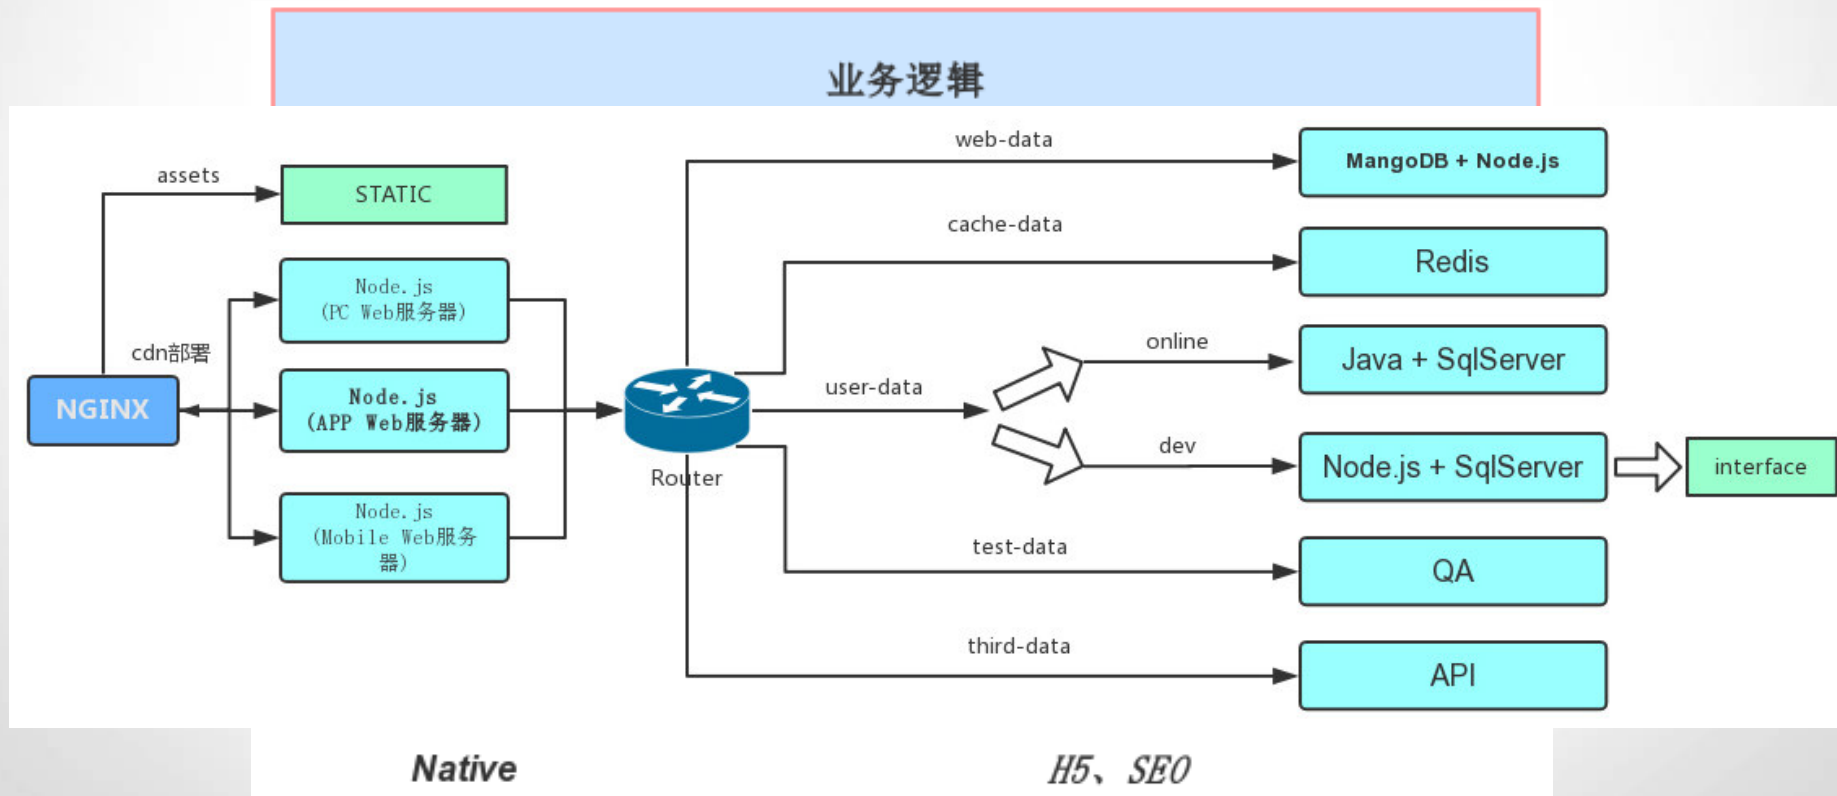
业务逻辑

assets

STATIC

cdn部署

NGINX

Node.js (PC Web服务器)

Node.js (APP Web服务器)

Node.js (Mobile Web服务器)

Router

web-data

MangoDB + Node.js

cache-data

Redis

user-data

online

Java + SqlServer

dev

Node.js + SqlServer

interface

test-data

QA

third-data

API

Native

H5、SEO